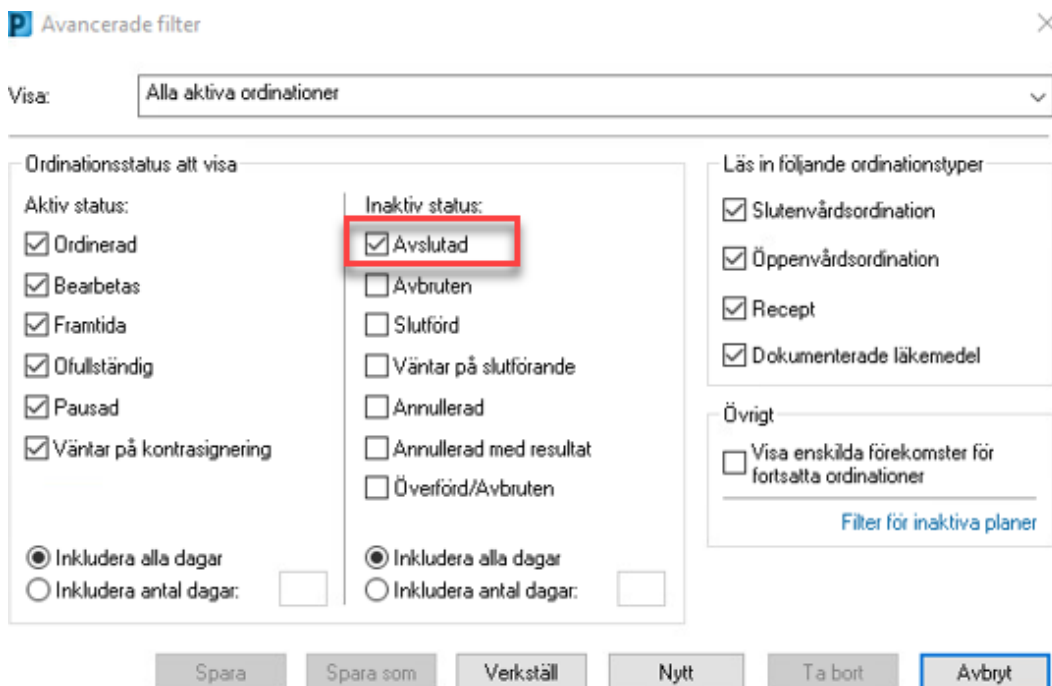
Avancerade filter

Visa: Alla aktiva ordinationer

Ordinationsstatus att visa

Aktiv status:
☑ Ordinerad
☑ Bearbetas
☑ Framtida
☑ Ofullständig
☑ Pausad
☑ Väntar på kontrasignering

◉ Inkludera alla dagar
○ Inkludera antal dagar:

Inaktiv status:
☑ Avslutad
☐ Avbruten
☐ Slutförd
☐ Väntar på slutförande
☐ Annullerad
☐ Annullerad med resultat
☐ Överförd/Avbruten

◉ Inkludera alla dagar
○ Inkludera antal dagar:

Läs in följande ordinationstyper
☑ Slutenvårdsordination
☑ Öppenvårdsordination
☑ Recept
☑ Dokumenterade läkemedel

Övrigt
☐ Visa enskilda förekomster för fortsatta ordinationer

Filter för inaktiva planer

Spara | Spara som | Verkställ | Nytt | Ta bort | Avbryt